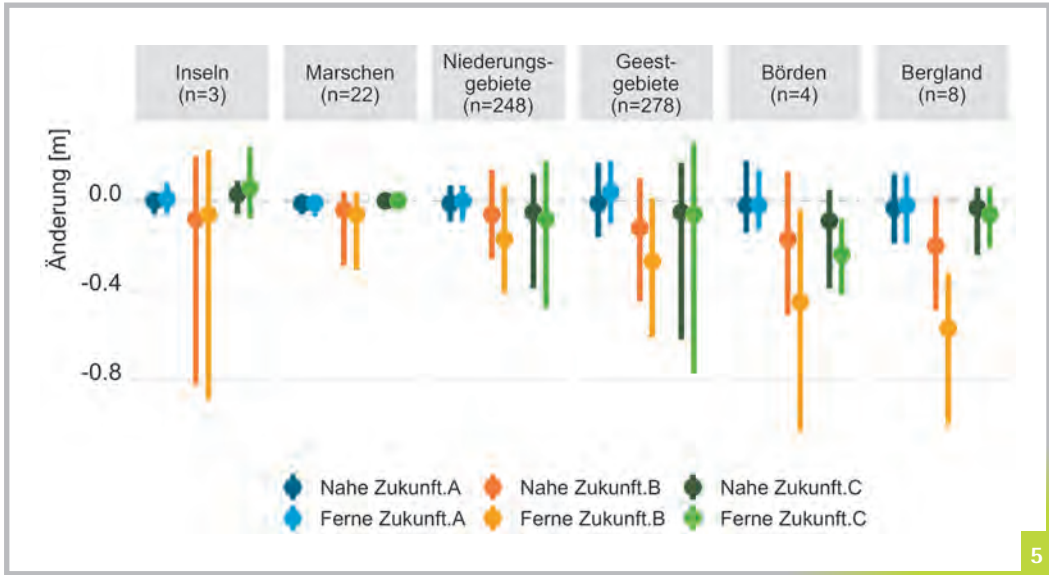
Inseln (n=3)

Marschen (n=22)

Niederungsgebiete (n=248)

Geestgebiete (n=278)

Börden (n=4)

Bergland (n=8)

Änderung [m]

0.0

-0.4

-0.8

Nahe Zukunft.A
Ferne Zukunft.A
Nahe Zukunft.B
Ferne Zukunft.B
Nahe Zukunft.C
Ferne Zukunft.C

5